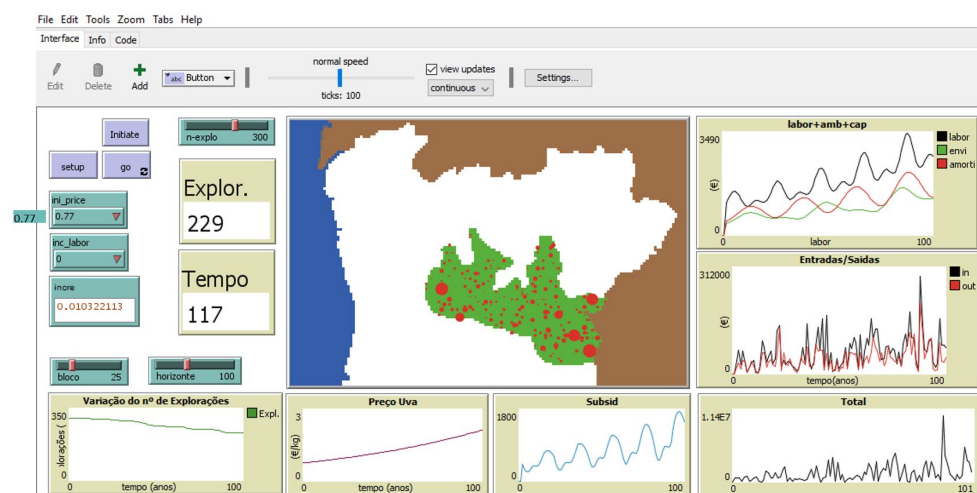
File Edit Tools Zoom Tabs Help
Interface Info Code
Edit Delete Add
Button
normal speed
ticks: 100
view updates
continuous
Settings...

Initiate
n-explo 300
setup
go
Explor.
229
0.77
ini_price
0.77
inc_labor
0
incre
0.010322113
Tempo
117
bloco 25
horizonte 100

labor+amb+cap
3490
(€)
0
0
labor
100
labor
envi
amorti

Entradas/Saídas
312000
(€)
0
0
tempo(anos)
100
in
out

Variação do nº de Explorações
350
:lorações (
0
0
tempo (anos)
100
Expl.

Preço Uva
3
(€/kg)
0
0
tempo (anos)
100

Subsid
1800
0
0
101

Total
1.14E7
0
0
101